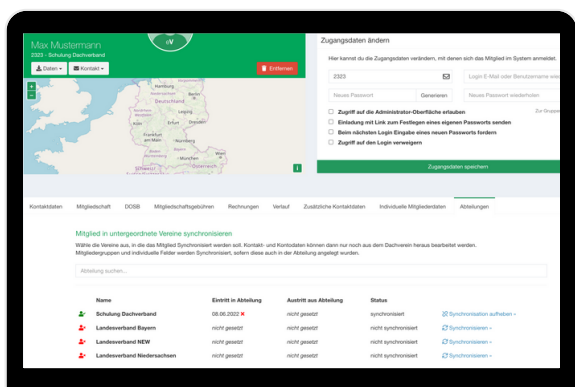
Max Mustermann
2323 - Schulung Dachverband

Daten ▾ Kontakt ▾ Entfernen

+
−

Deutschland
Hamburg
Berlin
Frankfurt
München
Nederland
Belgique
France
Schweiz

Zugangsdaten ändern

Hier kannst du die Zugangsdaten verändern, mit denen sich das Mitglied im System anmeldet.

2323
Login E-Mail oder Benutzername eing
Neues Passwort Generieren
Neues Passwort wiederholen

Zugriff auf die Administrator-Oberfläche erlauben
Einladung mit Link zum Festlegen eines eigenen Passworts senden
Beim nächsten Login Eingabe eines neuen Passworts fordern
Zugriff auf den Login verweigern

Zugangsdaten speichern

Kontaktdaten | Mitgliedschaft | DOSB | Mitgliedschaftsgebühren | Rechnungen | Verlauf | Zusätzliche Kontaktdaten | Individuelle Mitgliederdaten | Abteilungen

Mitglied in untergeordnete Vereine synchronisieren

Wähle die Vereine aus, in die das Mitglied Synchronisiert werden soll. Kontakt- und Kontodaten können dann nur noch aus dem Dachverein heraus bearbeitet werden. Mitgliedergruppen und individuelle Felder werden Synchronisiert, sofern diese auch in der Abteilung angelegt wurden.

Abteilung suchen...

| | Name | Eintritt in Abteilung | Austritt aus Abteilung | Status | |
|---|---|---|---|---|---|
| | Schulung Dachverband | 08.06.2022 ✕ | nicht gesetzt | synchronisiert | Synchronisation aufheben ▾ |
| | Landesverband Bayern | nicht gesetzt | nicht gesetzt | nicht synchronisiert | Synchronisieren ▾ |
| | Landesverband NEW | nicht gesetzt | nicht gesetzt | nicht synchronisiert | Synchronisieren ▾ |
| | Landesverband Niedersachsen | nicht gesetzt | nicht gesetzt | nicht synchronisiert | Synchronisieren ▾ |